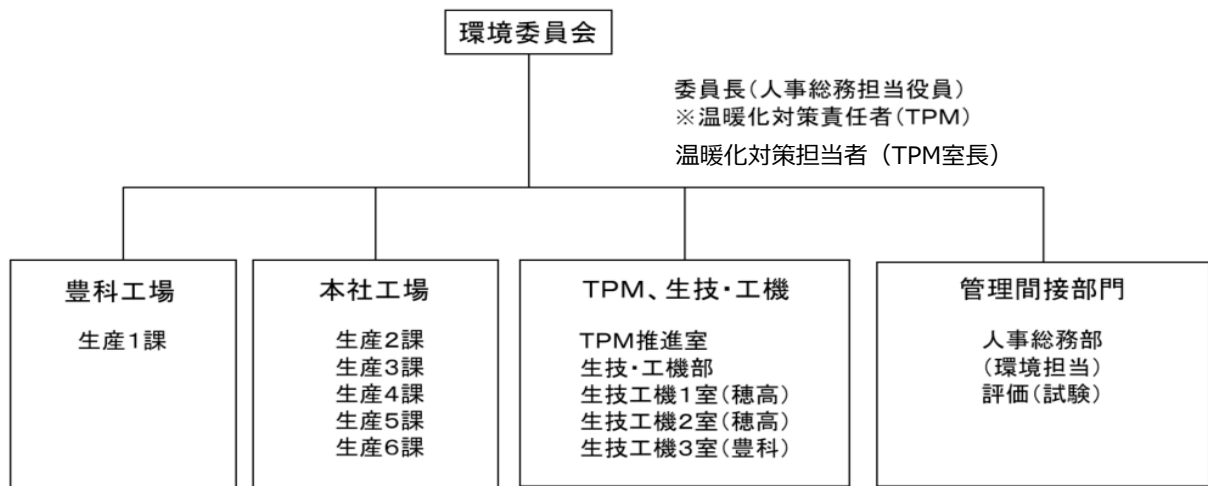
環境委員会

委員長(人事総務担当役員)
※温暖化対策責任者(TPM)

温暖化対策担当者(TPM室長)

豊科工場

生産1課

本社工場

生産2課
生産3課
生産4課
生産5課
生産6課

TPM、生技・工機

TPM推進室
生技・工機部
生技工機1室(穂高)
生技工機2室(穂高)
生技工機3室(豊科)

管理間接部門

人事総務部
(環境担当)
評価(試験)